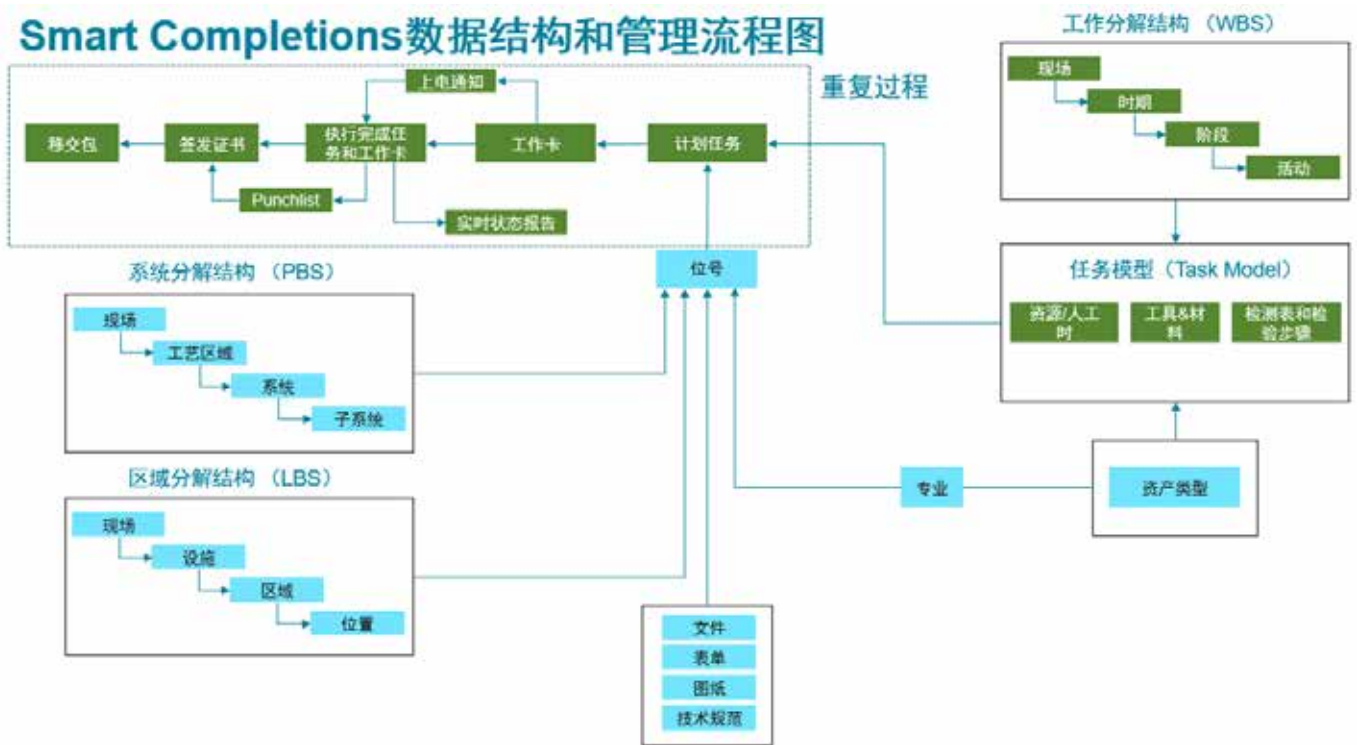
Smart Completions数据结构和管理流程图

重复过程

上电通知

移交包

签发证书

执行完成任务和工作卡

工作卡

计划任务

Punchlist

实时状态报告

工作分解结构 (WBS)

现场

时期

阶段

活动

位号

任务模型 (Task Model)

资源/人工时

工具&材料

检测表和检验步骤

系统分解结构 (PBS)

现场

工艺区域

系统

子系统

区域分解结构 (LBS)

现场

设施

区域

位置

专业

资产类型

文件

表单

图纸

技术规范